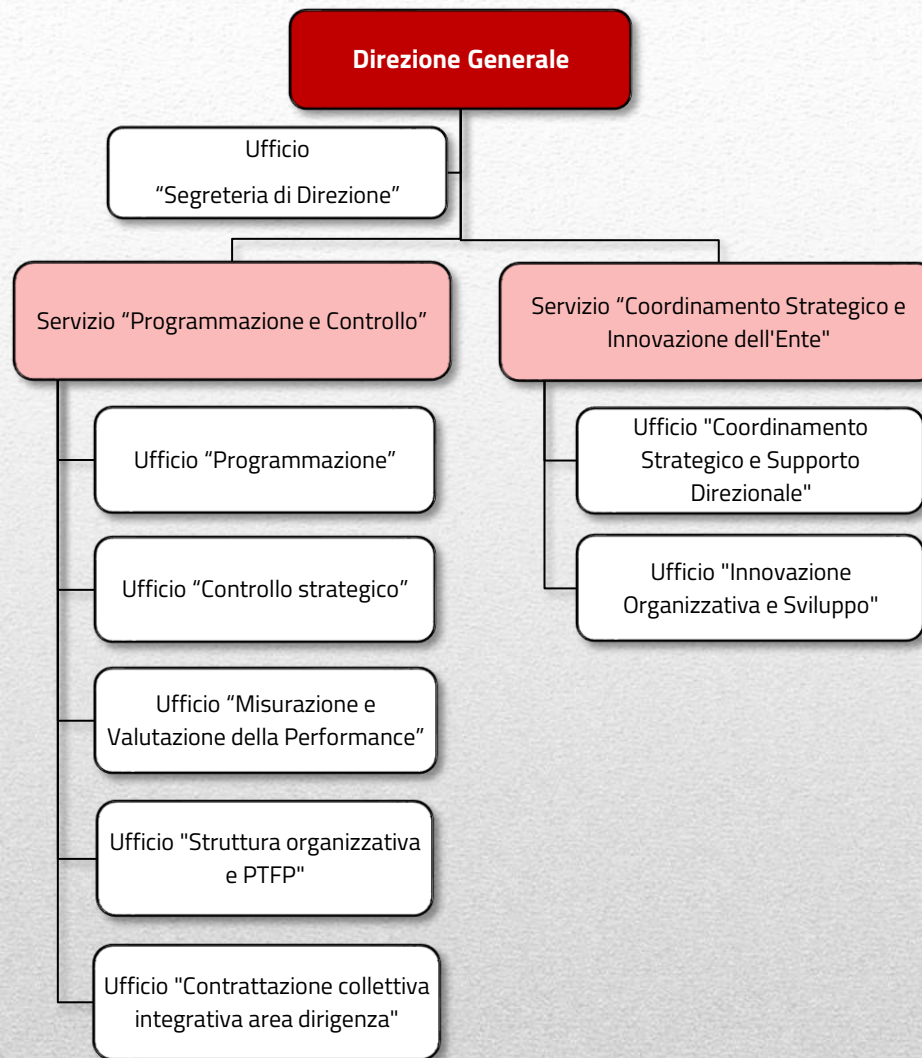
Direzione Generale

Ufficio
“Segreteria di Direzione”

Servizio “Programmazione e Controllo”

Ufficio “Programmazione”

Ufficio “Controllo strategico”

Ufficio “Misurazione e Valutazione della Performance”

Ufficio "Struttura organizzativa e PTFP"

Ufficio "Contrattazione collettiva integrativa area dirigenza"

Servizio “Coordinamento Strategico e Innovazione dell'Ente"

Ufficio "Coordinamento Strategico e Supporto Direzionale"

Ufficio "Innovazione Organizzativa e Sviluppo"